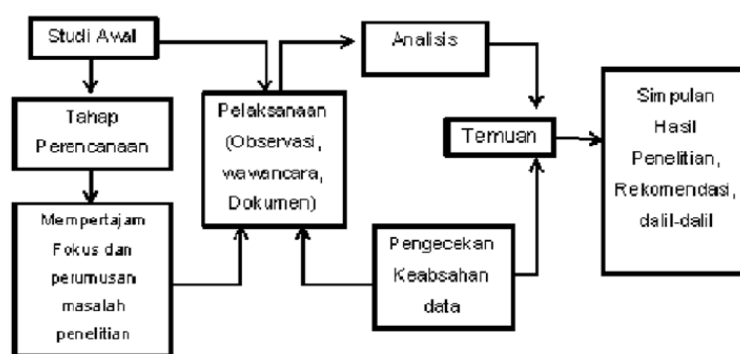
Studi Awal

Tahap Perencanaan

Mempertajam Fokus dan perumusan masalah penelitian

Pelaksanaan (Observasi, wawancara, Dokumen)

Analisis

Temuan

Pengecekan Keabsahan data

Simpulan Hasil Penelitian, Rekomendasi, dalil-dalil